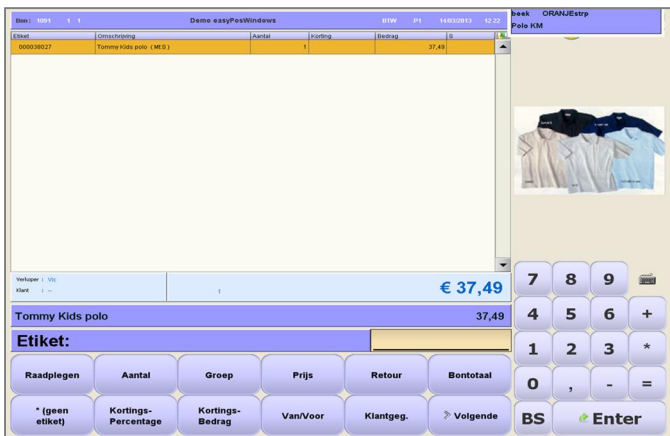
Bon : 1001 1 1 Demo easyPosWindows BTW P1 14/03/2013 12:22

beek ORANJEstrp
Polo KM

| Etiket | Omschrijving | Aantal | Korting | Bedrag | 0 |
|---|---|---|---|---|---|
| 000038027 | Tommy Kids polo ( M:S ) | 1 | | 37,49 | |

Verkoper : Vic
Klant : --

1

€ 37,49

Tommy Kids polo 37,49

Etiket:

Raadplegen
Aantal
Groep
Prijs
Retour
Bontotaal

* (geen etiket)
Kortings-Percentage
Kortings-Bedrag
Van/Voor
Klantgeg.
Volgende

7 8 9
4 5 6 +
1 2 3 *
0 , - =
BS Enter